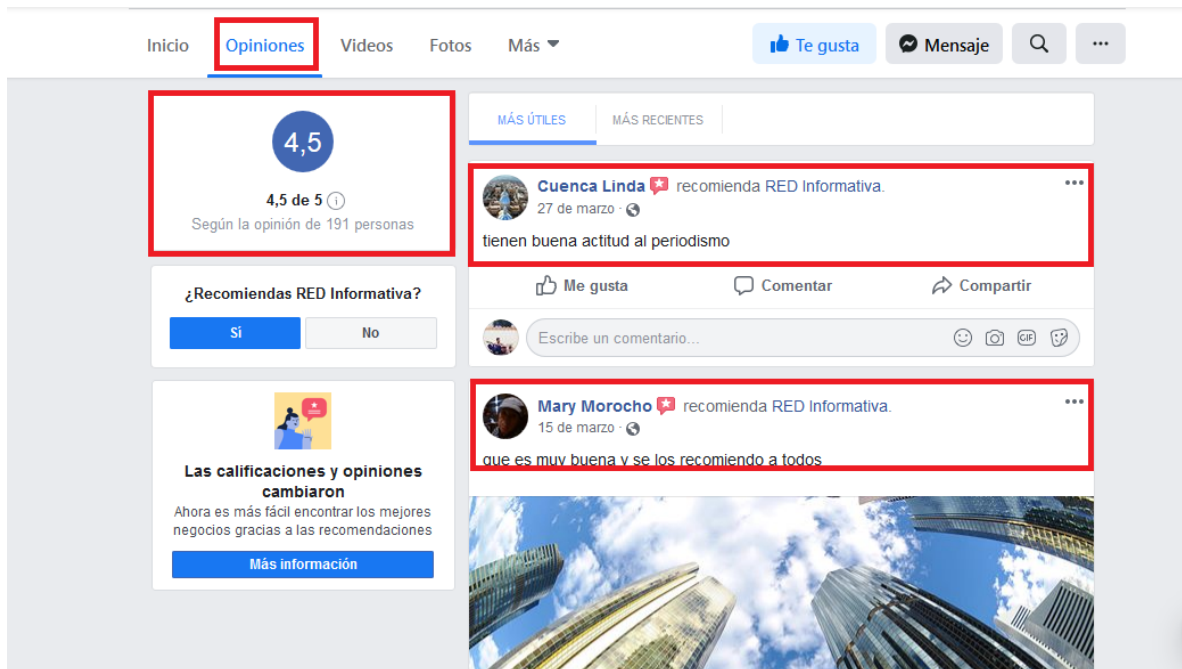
Inicio Opiniones Videos Fotos Más

Te gusta Mensaje

4,5

4,5 de 5

Según la opinión de 191 personas

¿Recomiendas RED Informativa?

Sí No

Las calificaciones y opiniones cambiaron

Ahora es más fácil encontrar los mejores negocios gracias a las recomendaciones

Más información

MÁS ÚTILES MÁS RECIENTES

Cuenca Linda recomienda RED Informativa.
27 de marzo ·

tienen buena actitud al periodismo

Me gusta Comentar Compartir

Escribe un comentario...

Mary Morocho recomienda RED Informativa.
15 de marzo ·

que es muy buena y se los recomiendo a todos